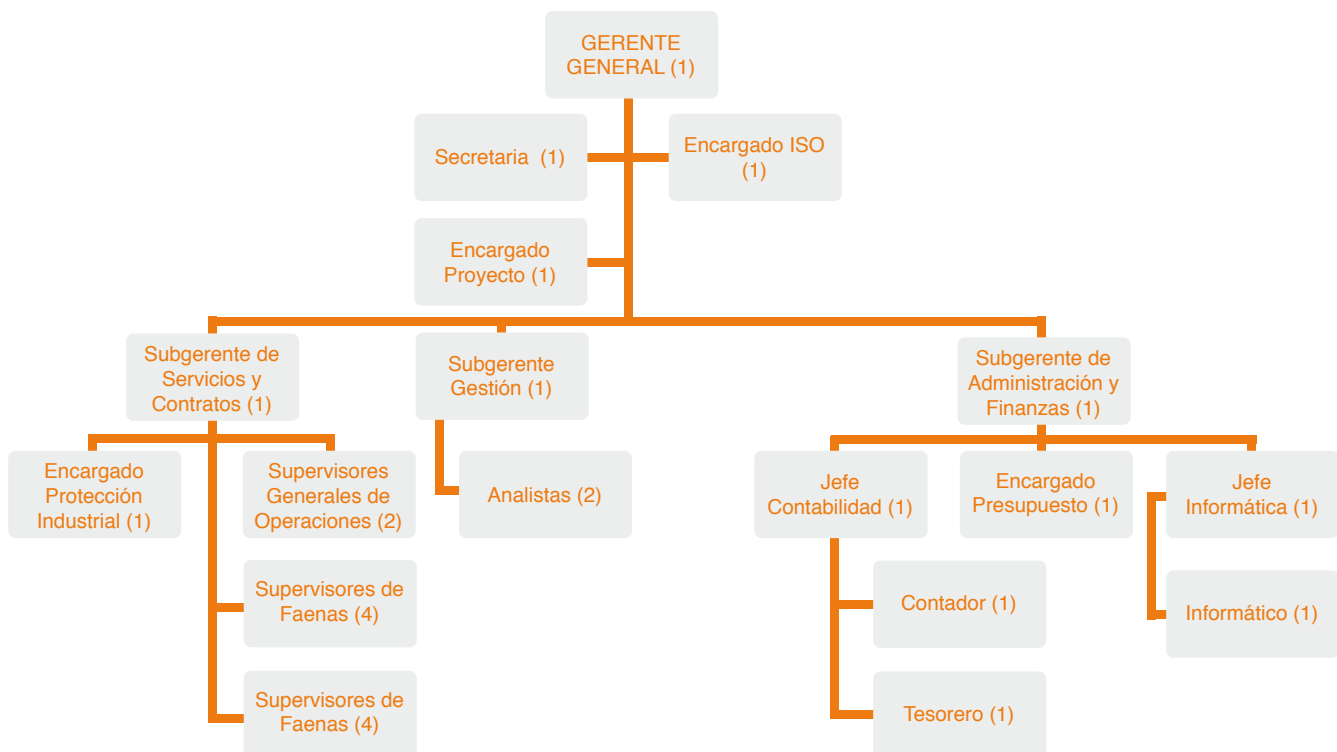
GERENTE GENERAL (1)

Secretaria (1)

Encargado ISO (1)

Encargado Proyecto (1)

Subgerente de Servicios y Contratos (1)

Subgerente Gestión (1)

Subgerente de Administración y Finanzas (1)

Encargado Protección Industrial (1)

Supervisores Generales de Operaciones (2)

Analistas (2)

Jefe Contabilidad (1)

Encargado Presupuesto (1)

Jefe Informática (1)

Supervisores de Faenas (4)

Contador (1)

Informático (1)

Supervisores de Faenas (4)

Tesorero (1)